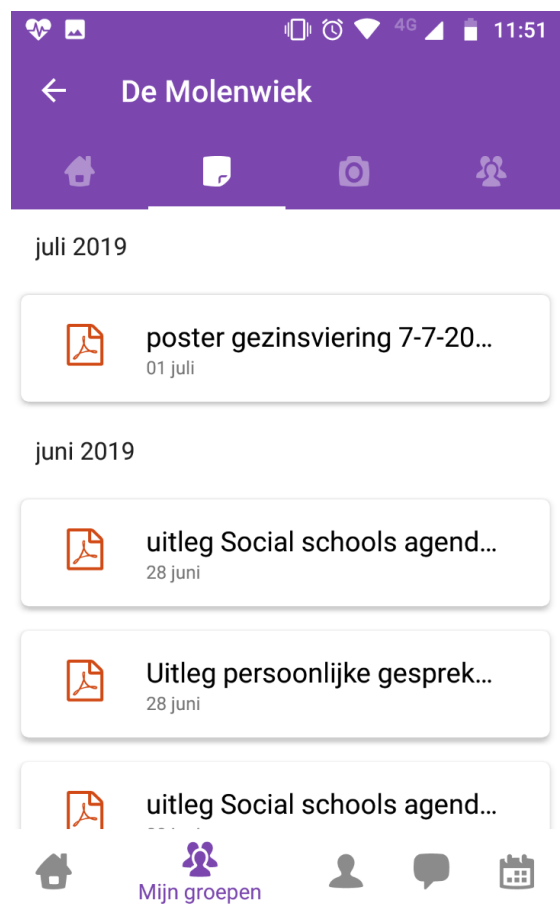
4G 11:51

De Molenwiek

juli 2019

poster gezinsviering 7-7-20...
01 juli

juni 2019

uitleg Social schools agend...
28 juni

Uitleg persoonlijke gesprek...
28 juni

uitleg Social schools agend...
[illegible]

Mijn groepen